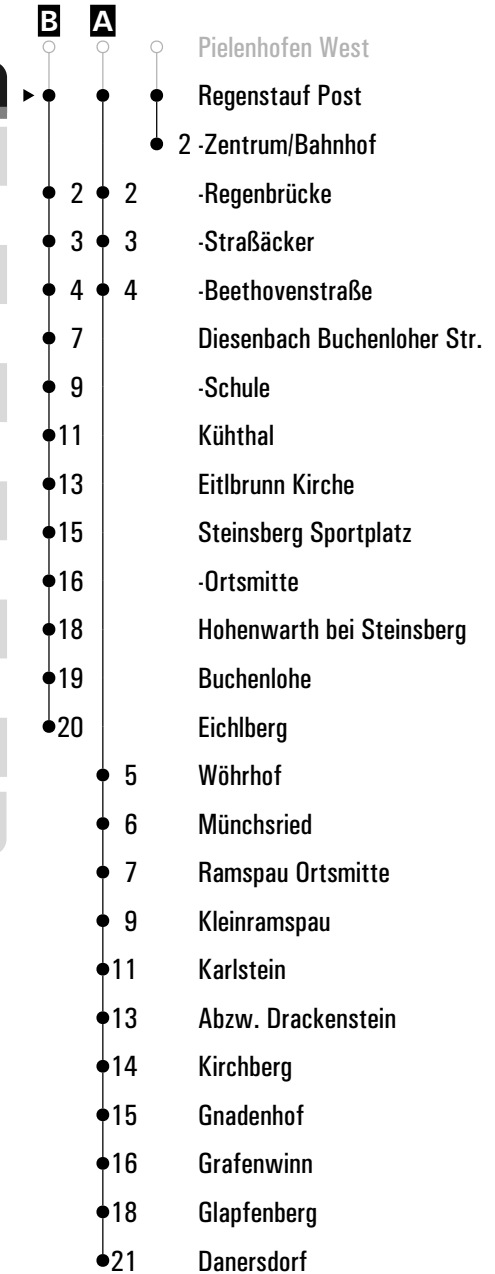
B A
Pielenhofen West
Regenstauf Post
2 -Zentrum/Bahnhof
2 2 -Regenbrücke
3 3 -Straßäcker
4 4 -Beethovenstraße
7 Diesenbach Buchenloher Str.
9 -Schule
11 Kühthal
13 Eitlbrunn Kirche
15 Steinsberg Sportplatz
16 -Ortsmitte
18 Hohenwarth bei Steinsberg
19 Buchenlohe
20 Eichlberg
5 Wöhrhof
6 Münchsried
7 Ramspau Ortsmitte
9 Kleinramspau
11 Karlstein
13 Abzw. Drackenstein
14 Kirchberg
15 Gnadenhof
16 Grafenwinn
18 Glapfenberg
21 Danersdorf